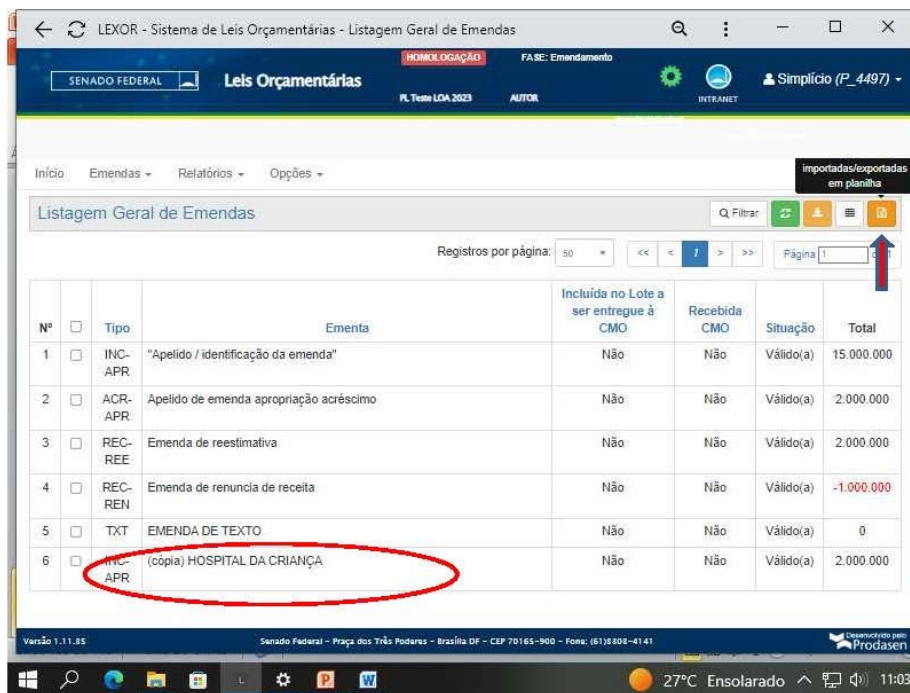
LEXOR - Sistema de Leis Orçamentárias - Listagem Geral de Emendas

SENADO FEDERAL Leis Orçamentárias HOMOLOGAÇÃO PL Teste LOA 2023 FASE: Emendamento AUTOR INTRANET Simplício (P_4497)

importadas/exportadas em planilha

Início Emendas Relatórios Opções

Listagem Geral de Emendas

Filtrar

Registros por página: 50 << < 1 > >> Página 1

| Nº | | Tipo | Ementa | Incluída no Lote a ser entregue à CMO | Recebida CMO | Situação | Total |
|---|---|---|---|---|---|---|---|
| 1 | | INC-APR | "Apelido / identificação da emenda" | Não | Não | Válido(a) | 15.000.000 |
| 2 | | ACR-APR | Apelido de emenda apropriação acréscimo | Não | Não | Válido(a) | 2.000.000 |
| 3 | | REC-REE | Emenda de reestimativa | Não | Não | Válido(a) | 2.000.000 |
| 4 | | REC-REN | Emenda de renuncia de receita | Não | Não | Válido(a) | -1.000.000 |
| 5 | | TXT | EMENDA DE TEXTO | Não | Não | Válido(a) | 0 |
| 6 | | INC-APR | (cópia) HOSPITAL DA CRIANÇA | Não | Não | Válido(a) | 2.000.000 |

Versão 1.11.85 Senado Federal - Praça dos Três Poderes - Brasília DF - CEP 70165-900 - Fone: (61)3303-4141 Desenvolvido pelo Prodasen

27°C Ensolarado 11:03